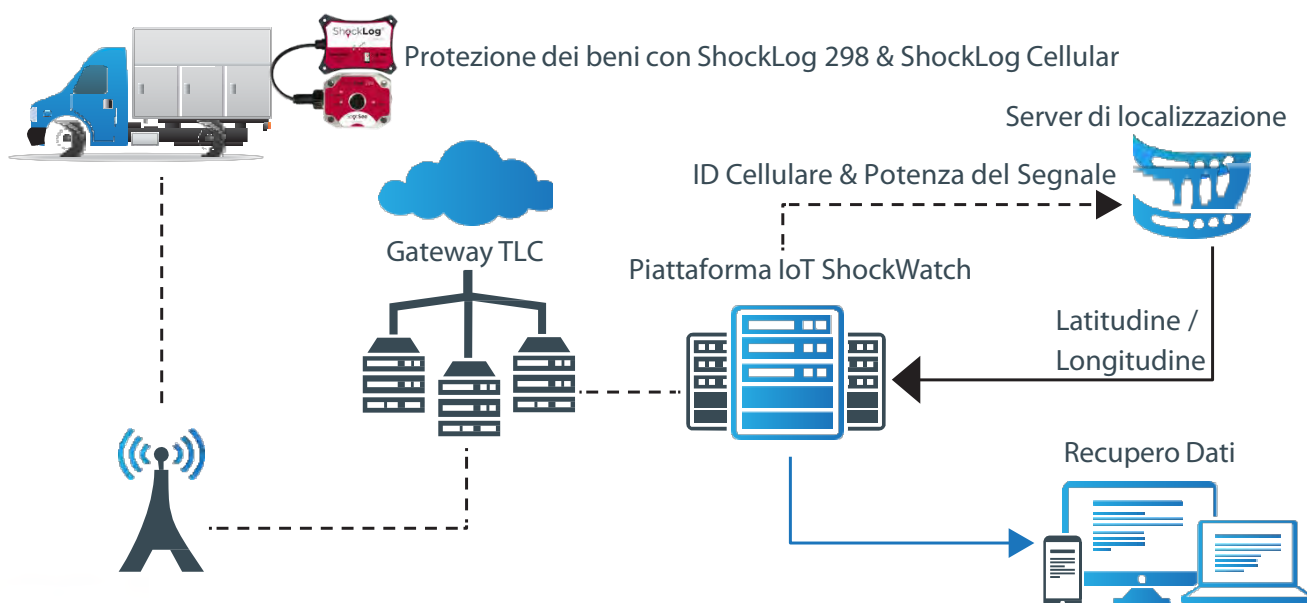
ShockLog

Protezione dei beni con ShockLog 298 & ShockLog Cellular

Server di localizzazione

ID Cellulare & Potenza del Segnale

Gateway TLC

Piattaforma IoT ShockWatch

Latitudine / Longitudine

Recupero Dati